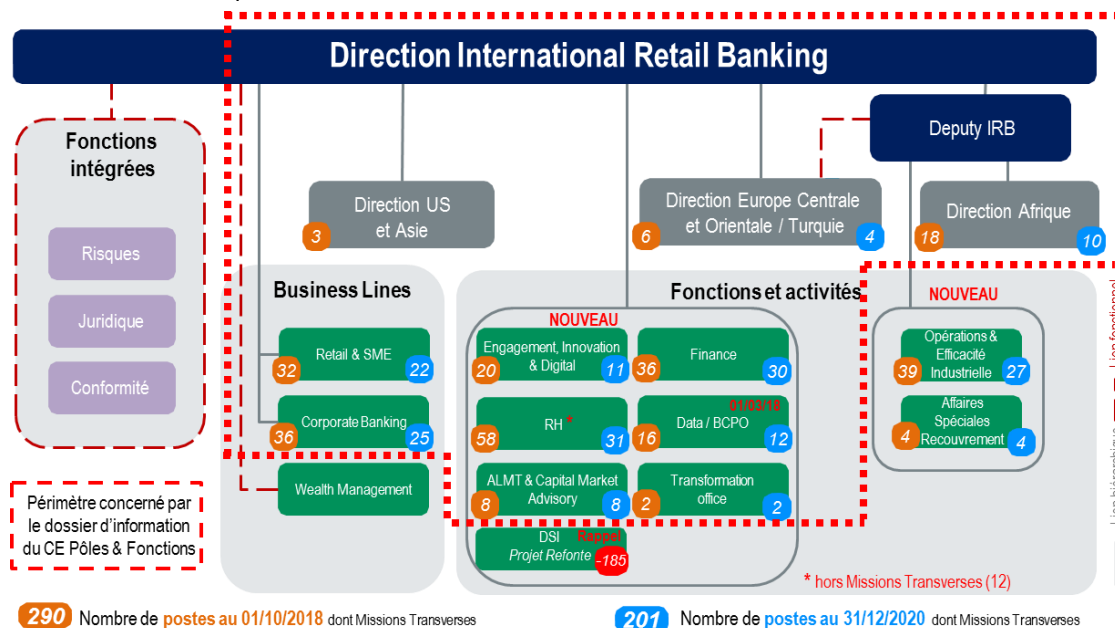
Direction International Retail Banking

Fonctions intégrées

Risques

Juridique

Conformité

Périmètre concerné par le dossier d'information du CE Pôles & Fonctions

Direction US et Asie
3

Direction Europe Centrale et Orientale / Turquie
6
4

Deputy IRB

Direction Afrique
18
10

Business Lines

Retail & SME
32
22

Corporate Banking
36
25

Wealth Management

Fonctions et activités

NOUVEAU

Engagement, Innovation & Digital
20
11

Finance
36
30

RH *
58
31

01/03/18
Data / BCPO
16
12

ALMT & Capital Market Advisory
8
8

Transformation office
2
2

DSI
Rappel
Projet Refonte
-185

NOUVEAU

Opérations & Efficacité Industrielle
39
27

Affaires Spéciales Recouvrement
4
4

* hors Missions Transverses (12)

Lien fonctionnel

Lien hiérarchique

290 Nombre de postes au 01/10/2018 dont Missions Transverses

201 Nombre de postes au 31/12/2020 dont Missions Transverses